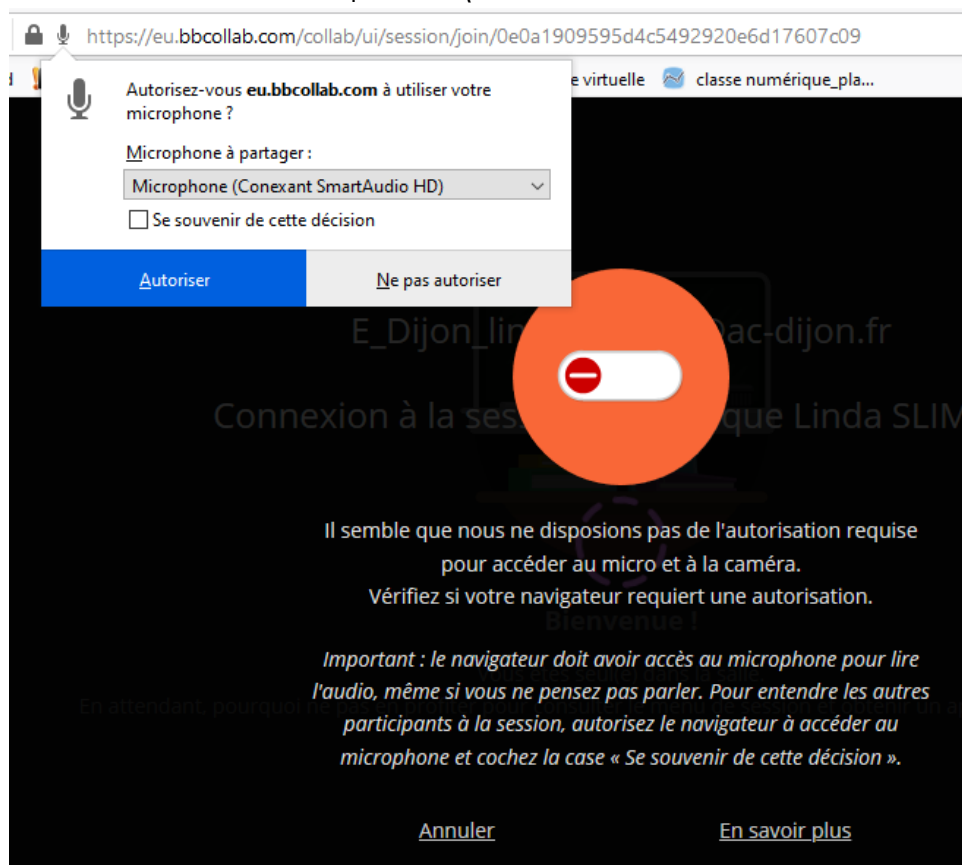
https://eu.bbcollab.com/collab/ui/session/join/0e0a1909595d4c5492920e6d17607c09

e virtuelle classe numérique_pla...

Autorisez-vous eu.bbcollab.com à utiliser votre microphone ?

Microphone à partager :

Microphone (Conexant SmartAudio HD)

Se souvenir de cette décision

Autoriser

Ne pas autoriser

E_Dijon_lin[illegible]@ac-dijon.fr

Connexion à la ses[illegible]que Linda SLIM

Il semble que nous ne disposions pas de l'autorisation requise pour accéder au micro et à la caméra.
Vérifiez si votre navigateur requiert une autorisation.

Bienvenue !

Important : le navigateur doit avoir accès au microphone pour lire l'audio, même si vous ne pensez pas parler. Pour entendre les autres participants à la session, autorisez le navigateur à accéder au microphone et cochez la case « Se souvenir de cette décision ».

Annuler

En savoir plus